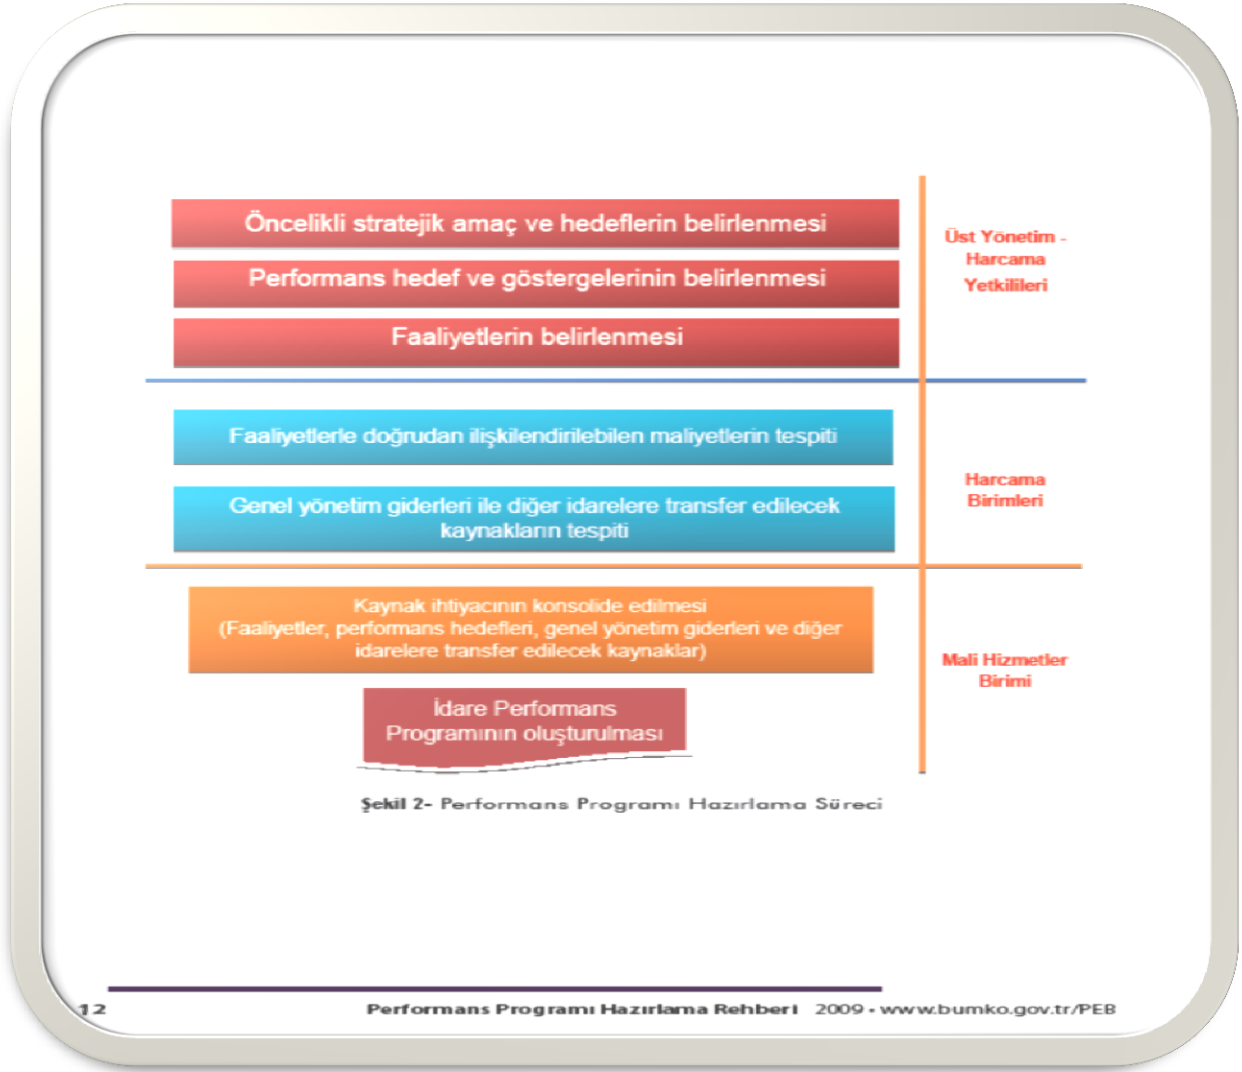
Öncelikli stratejik amaç ve hedeflerin belirlenmesi

Performans hedef ve göstergelerinin belirlenmesi

Faaliyetlerin belirlenmesi

Üst Yönetim - Harcama Yetkilileri

Faaliyetlerle doğrudan ilişkilendirilebilen maliyetlerin tespiti

Genel yönetim giderleri ile diğer idarelere transfer edilecek kaynakların tespiti

Harcama Birimleri

Kaynak ihtiyacının konsolide edilmesi (Faaliyetler, performans hedefleri, genel yönetim giderleri ve diğer idarelere transfer edilecek kaynaklar)

İdare Performans Programının oluşturulması

Mali Hizmetler Birimi

Şekil 2- Performans Programı Hazırlama Süreci

12 Performans Programı Hazırlama Rehberi 2009 • www.bumko.gov.tr/PEB